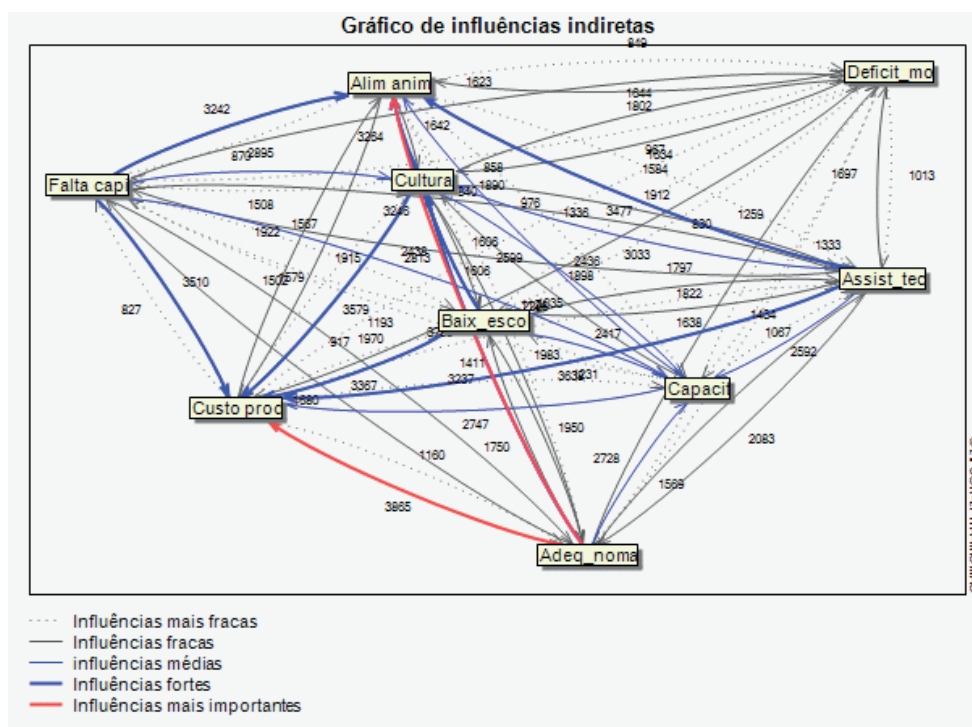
Gráfico de influências indiretas

849
Alim anim
Deficit_mo
1823
1644
1802
3242
1642
3264
962
1634
1584
870
2895
858
1890
Falta capi
Cultura
1912
1697
1013
1508
976
1336
3477
1259
1567
3246
830
1922
1333
1606
2438
2813
2509
2436
3033
1915
1506
1898
1797
Assist_tec
3510
1502
579
1822
827
3579
1835
1193
Baix_esco
1638
1484
1970
917
2417
1067
1411
1983
2592
3367
3237
3631
1231
Capacit
1680
Custo prod
2747
1950
1750
2728
2083
1160
1569
3865
Adeq_noma

Influências mais fracas
Influências fracas
influências médias
Influências fortes
Influências mais importantes